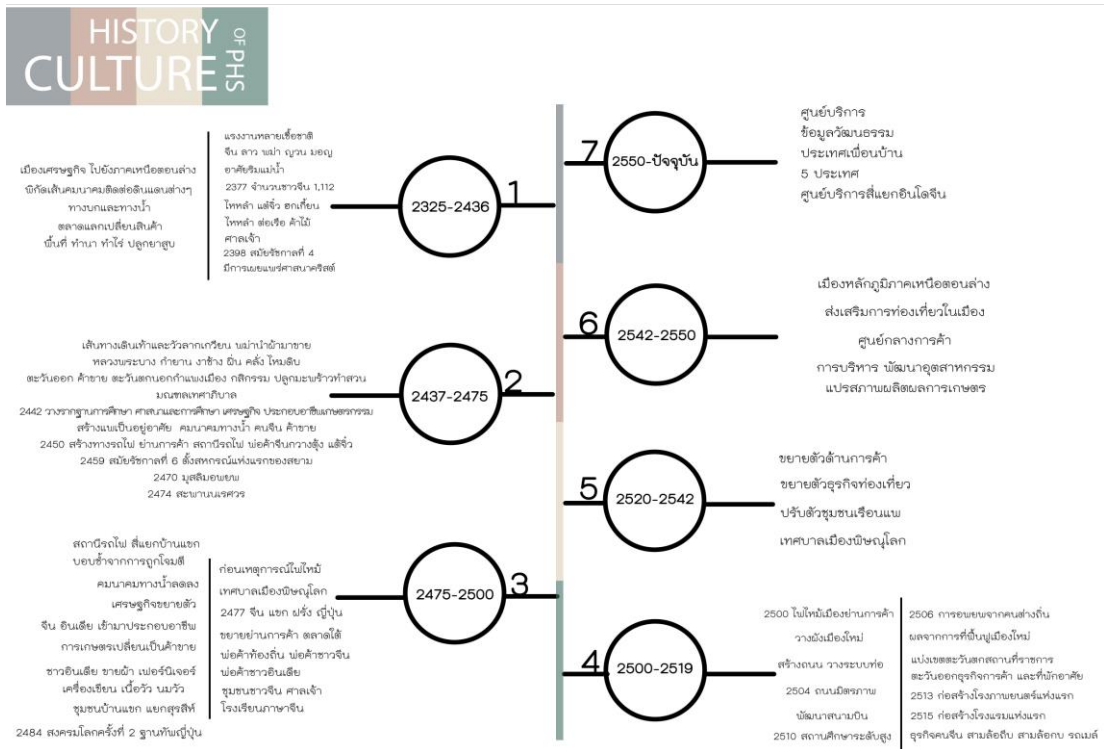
HISTORY
CULTURE
OF PHS

7
2550-ปัจจุบัน

ศูนย์บริการ
ข้อมูลวัฒนธรรม
ประเทศเพื่อนบ้าน
5 ประเทศ
ศูนย์บริการสี่แยกอินโดจีน

เมืองเศรษฐกิจ ไปยังภาคเหนือตอนล่าง
มีการเส้นคมนาคมติดต่อกับแดนต่างๆ
ทางบกและทางน้ำ
ตลาดแลกเปลี่ยนสินค้า
พื้นที่ ทำนา ทำไร่ ปลูกยาสูบ

แรงงานหลายเชื้อชาติ
จีน ลาว พม่า ญวน มอญ
อาศัยริมแม่น้ำ
2377 จำนวนชาวจีน 1,112
ไหหลำ แต้จิ๋ว ฮกเกี้ยน
ไหหลำ ต่อเรือ ค้าไม้
ศาลเจ้า
2398 สมัยรัชกาลที่ 4
มีการเผยแพร่ศาสนาคริสต์

1
2325-2436

6
2542-2550

เมืองหลักภูมิภาคเหนือตอนล่าง
ส่งเสริมการท่องเที่ยวในเมือง
ศูนย์กลางการค้า
การบริหาร พัฒนาอุตสาหกรรม
แปรสภาพผลิตผลการเกษตร

เส้นทางเดินเท้าและวัวลากเกวียน พม่านำม้ามาขาย
หลวงพระบาง กำยาน งาช้าง ฝิ่น ครั่ง ไหมดิบ
ตะวันออก ค้าขาย ตะวันตกนอกกำแพงเมือง กสิกรรม ปลูกมะพร้าวทำสวน
มณฑลเทศาภิบาล
2442 วางรากฐานการศึกษา ศาสนาและการศึกษา เศรษฐกิจ ประกอบอาชีพเกษตรกรรม
สร้างแพเป็นอยู่อาศัย คมนาคมทางน้ำ คนจีน ค้าขาย
2450 สร้างทางรถไฟ ย่านการค้า สถานีรถไฟ พ่อค้าจีนกวางตุ้ง แต้จิ๋ว
2459 สมัยรัชกาลที่ 6 ตั้งสหกรณ์แห่งแรกของสยาม
2470 มูลสิมอนยพ
2474 สะพานนเรศวร

2
2437-2475

5
2520-2542

ขยายตัวด้านการค้า
ขยายตัวธุรกิจท่องเที่ยว
ปรับตัวชุมชนเรือนแพ
เทศบาลเมืองพิษณุโลก

สถานีรถไฟ สี่แยกบ้านแขก
บอบช้ำจากการถูกโจมตี
คมนาคมทางน้ำลดลง
เศรษฐกิจขยายตัว
จีน อินเดีย เข้ามาประกอบอาชีพ
การเกษตรเปลี่ยนเป็นค้าขาย
ชาวอินเดีย ขายผ้า เฟอร์นิเจอร์
เครื่องเขียน เนื้อวัว นมวัว
ชุมชนบ้านแขก แยกสุรสิทธิ์
2484 สงครามโลกครั้งที่ 2 ฐานทัพญี่ปุ่น

ก่อนเหตุการณ์ไฟไหม้
เทศบาลเมืองพิษณุโลก
2477 จีน แขก ฝรั่ง ญี่ปุ่น
ขยายย่านการค้า ตลาดใต้
พ่อค้าท้องถิ่น พ่อค้าชาวจีน
พ่อค้าชาวอินเดีย
ชุมชนชาวจีน ศาลเจ้า
โรงเรียนภาษาจีน

3
2475-2500

4
2500-2519

2500 ไฟไหม้เมืองย่านการค้า
วางผังเมืองใหม่
สร้างถนน วางระบบท่อ
2504 ถนนมิตรภาพ
พัฒนาสนามบิน
2510 สถานศึกษาระดับสูง

2506 การอพยพจากคนต่างถิ่น
ผลจากการที่ฟื้นฟูเมืองใหม่
แบ่งเขตตะวันตกสถานที่ราชการ
ตะวันออกธุรกิจการค้า และที่พักอาศัย
2513 ก่อสร้างโรงภาพยนตร์แห่งแรก
2515 ก่อสร้างโรงแรมแห่งแรก
ธุรกิจคนจีน สามล้อถีบ สามล้อถีบ รถเมล์